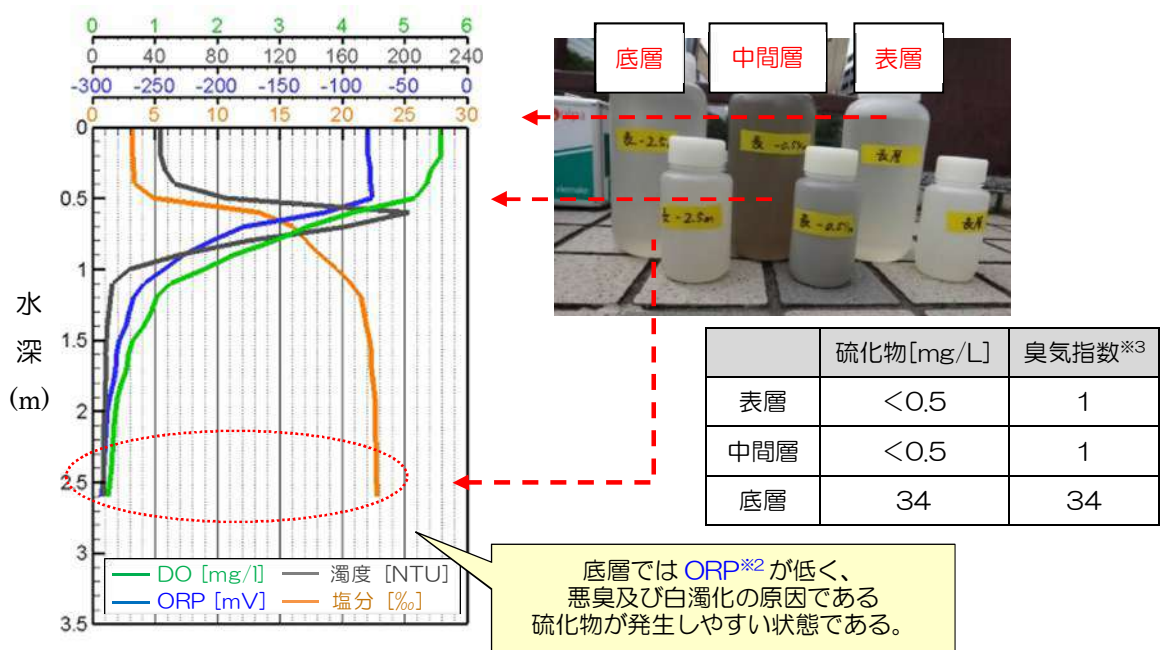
0 1 2 3 4 5 6
0 40 80 120 160 200 240
-300 -250 -200 -150 -100 -50 0
0 5 10 15 20 25 30

0
0.5
1
1.5
2
2.5
3
3.5

水深(m)

DO [mg/l]
濁度 [NTU]
ORP [mV]
塩分 [‰]

底層 中間層 表層

表-2.5
表-0.5
表層
表-2.5m
表-0.5
表層

| | 硫化物[mg/L] | 臭気指数※3 |
|---|---|---|
| 表層 | <0.5 | 1 |
| 中間層 | <0.5 | 1 |
| 底層 | 34 | 34 |

底層ではORP※2が低く、悪臭及び白濁化の原因である硫化物が発生しやすい状態である。